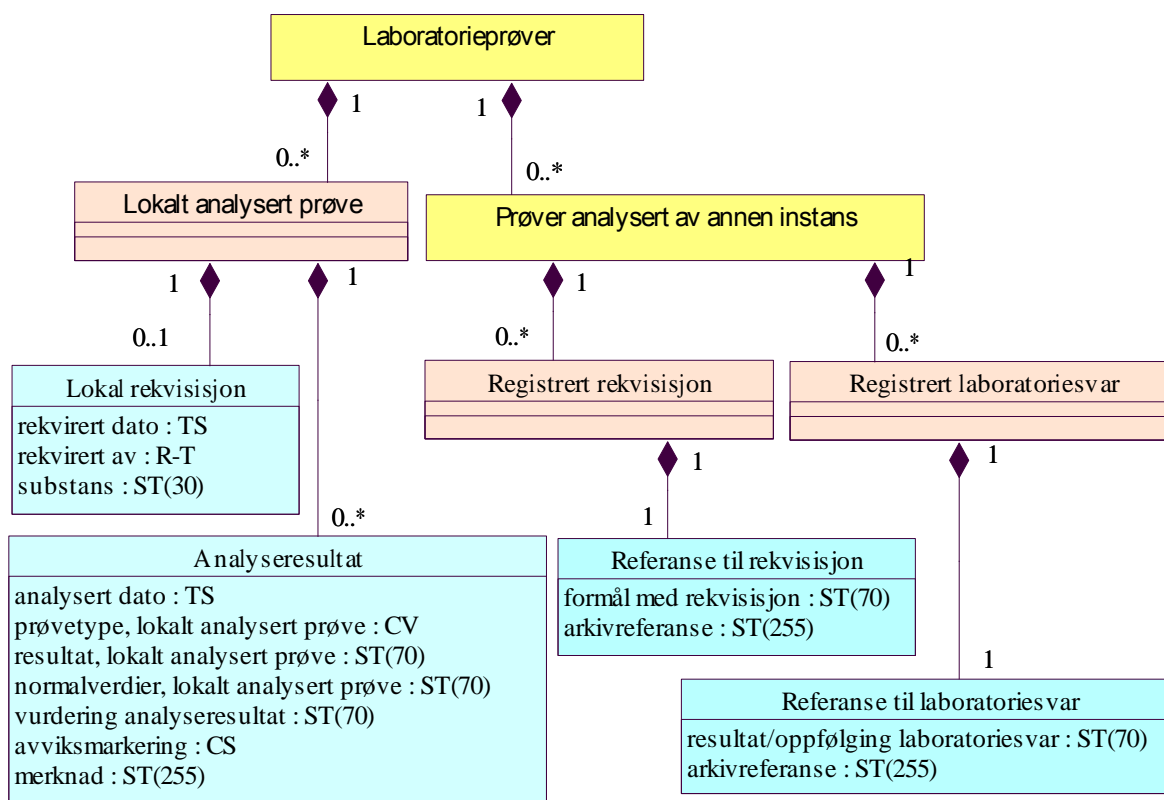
Laboratorieprøver

1

1

0..*

0..*

Lokalt analysert prøve

Prøver analysert av annen instans

1

1

1

1

0..1

0..*

0..*

Lokal rekvisisjon

rekvirert dato : TS
rekvirert av : R-T
substans : ST(30)

Registrert rekvisjon

Registrert laboratoriesvar

1

1

1

0..*

Analyseresultat

analysert dato : TS
prøvetype, lokalt analysert prøve : CV
resultat, lokalt analysert prøve : ST(70)
normalverdier, lokalt analysert prøve : ST(70)
vurdering analyseresultat : ST(70)
avviksmarkering : CS
merknad : ST(255)

Referanse til rekvisisjon

formål med rekvisisjon : ST(70)
arkivreferanse : ST(255)

1

Referanse til laboratoriesvar

resultat/oppfølging laboratoriesvar : ST(70)
arkivreferanse : ST(255)